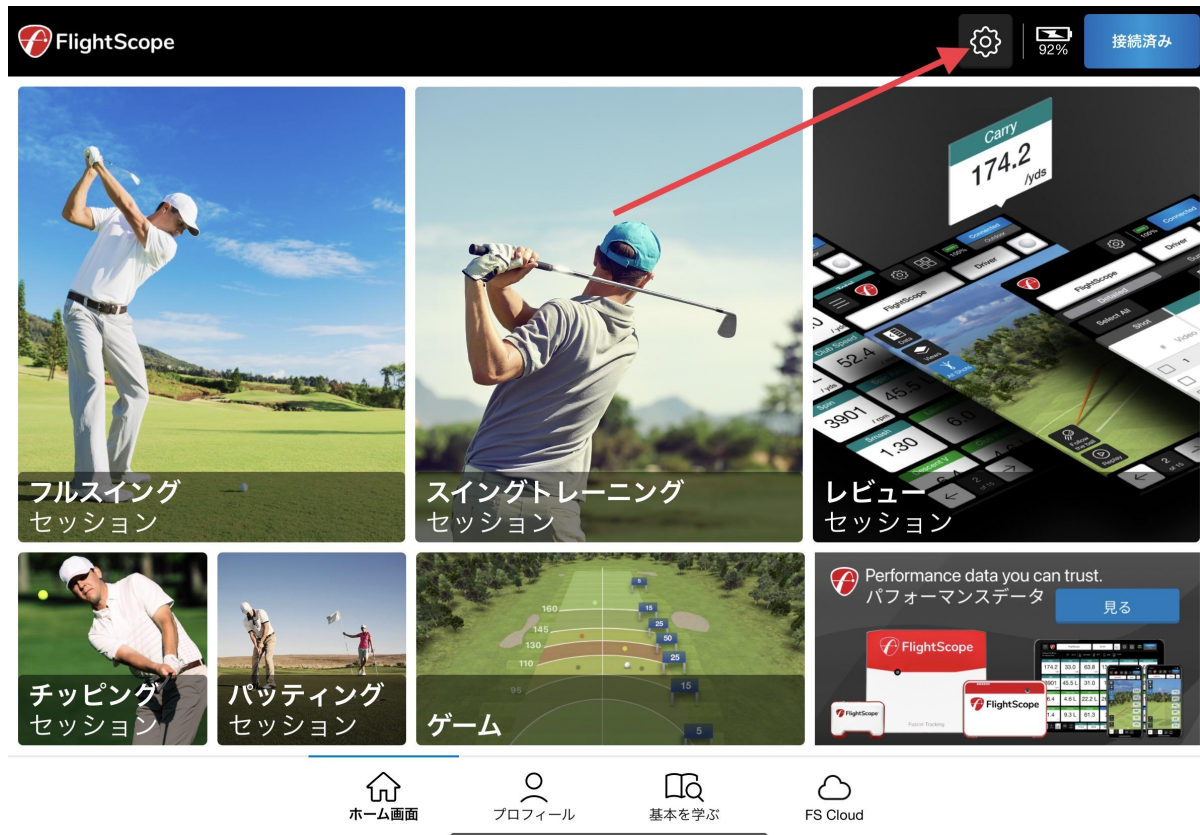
FlightScope

92%

接続済み

Carry
174.2
/yds

フルスイング
セッション

スイングトレーニング
セッション

レビュー
セッション

チッピング
セッション

パッティング
セッション

160
145
130
110
95
15
25
50
25
15
5

ゲーム

Performance data you can trust.
パフォーマンスデータ

見る

FlightScope

FlightScope

ホーム画面

プロフィール

基本を学ぶ

FS Cloud